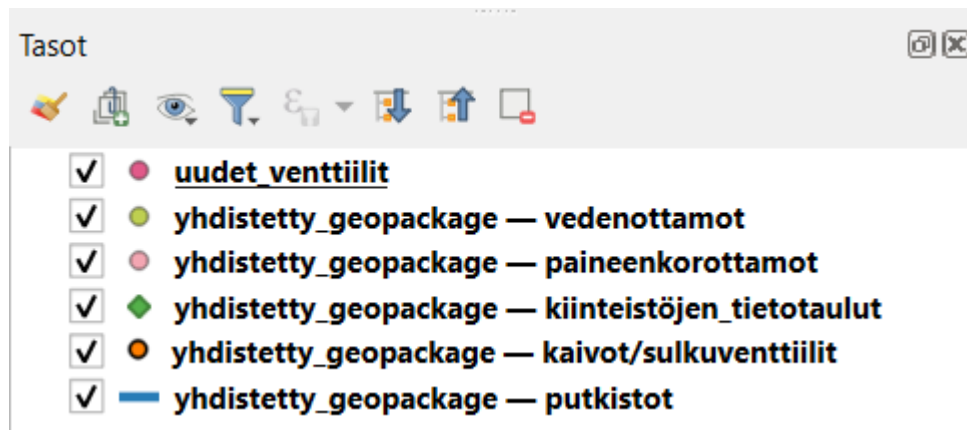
Tasot

uudet_venttiilit
yhdistetty_geopackage — vedenottamot
yhdistetty_geopackage — paineenkorottamot
yhdistetty_geopackage — kiinteistöjen_tietotaulut
yhdistetty_geopackage — kaivot/sulkuventtiilit
yhdistetty_geopackage — putkistot